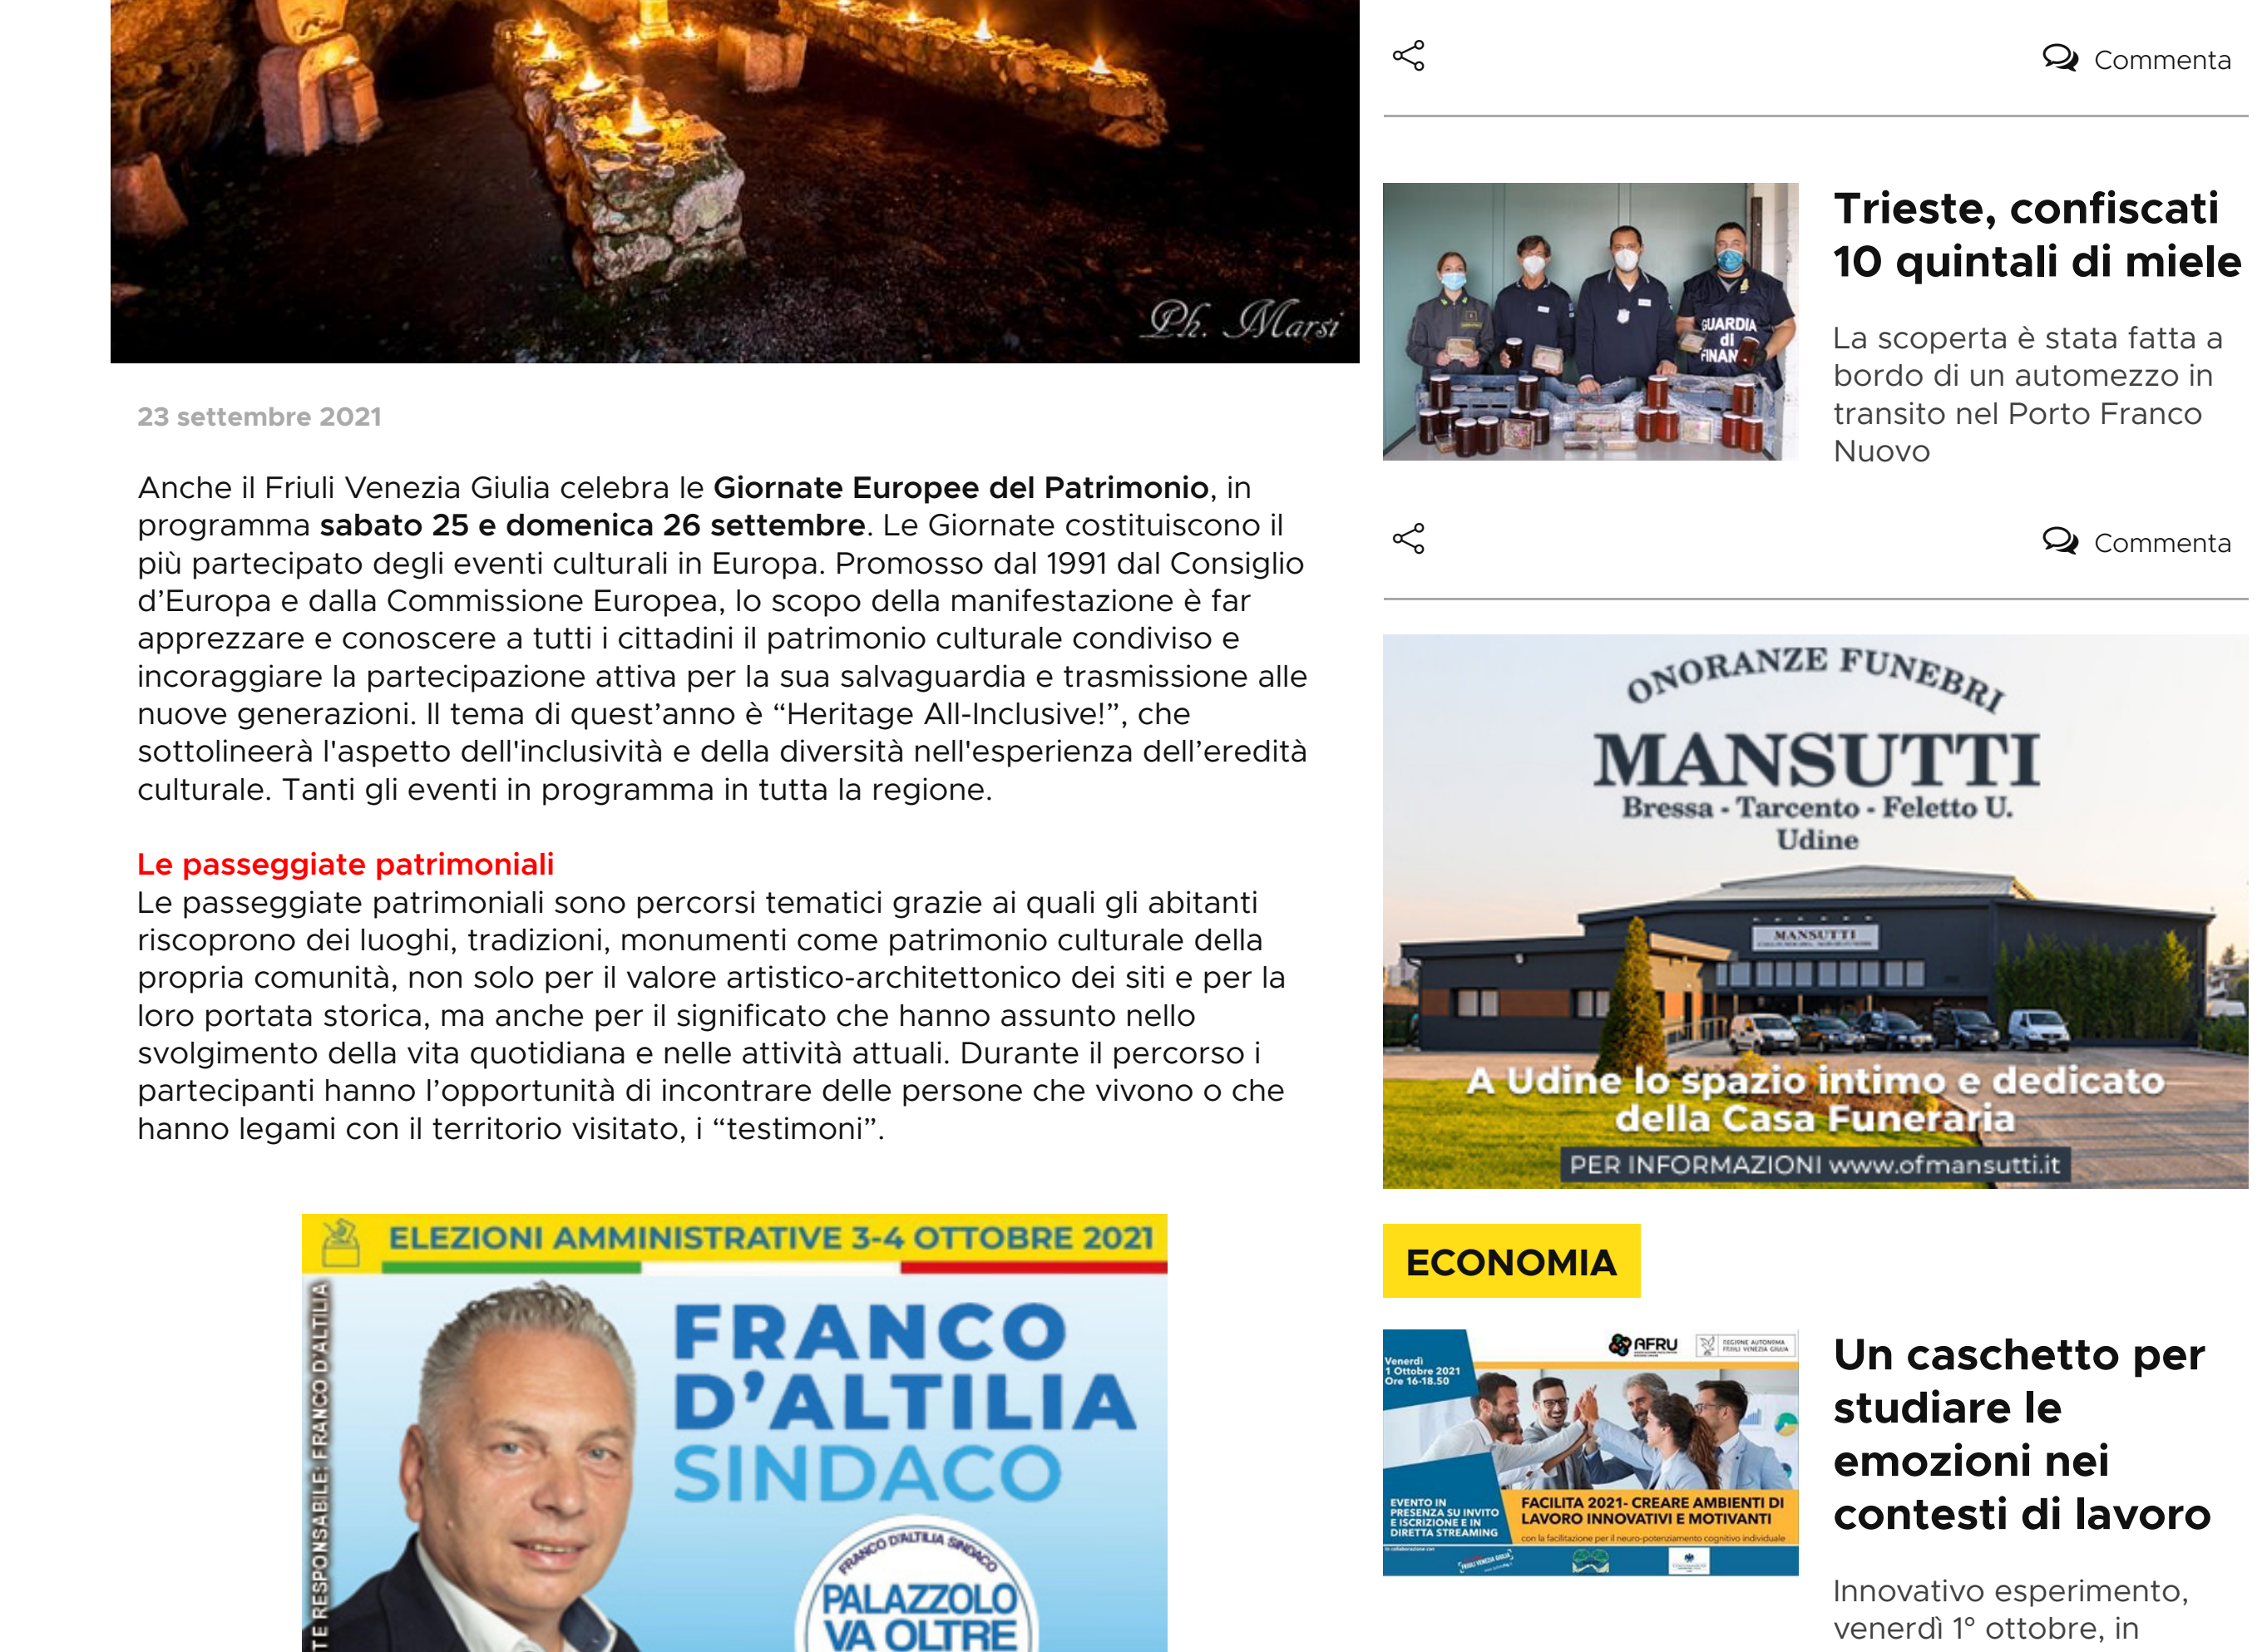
Ph. Marsi

23 settembre 2021

Anche il Friuli Venezia Giulia celebra le **Giornate Europee del Patrimonio**, in programma **sabato 25 e domenica 26 settembre**. Le Giornate costituiscono il più partecipato degli eventi culturali in Europa. Promosso dal 1991 dal Consiglio d'Europa e dalla Commissione Europea, lo scopo della manifestazione è far apprezzare e conoscere a tutti i cittadini il patrimonio culturale condiviso e incoraggiare la partecipazione attiva per la sua salvaguardia e trasmissione alle nuove generazioni. Il tema di quest'anno è "Heritage All-Inclusive!", che sottolineerà l'aspetto dell'inclusività e della diversità nell'esperienza dell'eredità culturale. Tanti gli eventi in programma in tutta la regione.

Le passeggiate patrimoniali
Le passeggiate patrimoniali sono percorsi tematici grazie ai quali gli abitanti riscoprono dei luoghi, tradizioni, monumenti come patrimonio culturale della propria comunità, non solo per il valore artistico-architettonico dei siti e per la loro portata storica, ma anche per il significato che hanno assunto nello svolgimento della vita quotidiana e nelle attività attuali. Durante il percorso i partecipanti hanno l'opportunità di incontrare delle persone che vivono o che hanno legami con il territorio visitato, i "testimoni".

ELEZIONI AMMINISTRATIVE 3-4 OTTOBRE 2021
TE RESPONSABILE: FRANCO D'ALTILIA
FRANCO D'ALTILIA SINDACO
FRANCO D'ALTILIA SINDACO
PALAZZOLO VA OLTRE

Commenta

Trieste, confiscati 10 quintali di miele
GUARDIA di FINAN
La scoperta è stata fatta a bordo di un automezzo in transito nel Porto Franco Nuovo

Commenta

ONORANZE FUNEBRI
MANSUTTI
Bressa - Tarcento - Feletto U.
Udine
MANSUTTI
A Udine lo spazio intimo e dedicato della Casa Funeraria
PER INFORMAZIONI www.ofmansutti.it

ECONOMIA

AFRU
Venerdì 1 Ottobre 2021 Ore 16-18.50
EVENTO IN PRESENZA SU INVITO E ISCRIZIONE E IN DIRETTA STREAMING
FACILITA 2021- CREARE AMBIENTI DI LAVORO INNOVATIVI E MOTIVANTI
con la facilitazione per il neuro-potenziamento cognitivo individuale

Un caschetto per studiare le emozioni nei contesti di lavoro
Innovativo esperimento, venerdì 1° ottobre, in